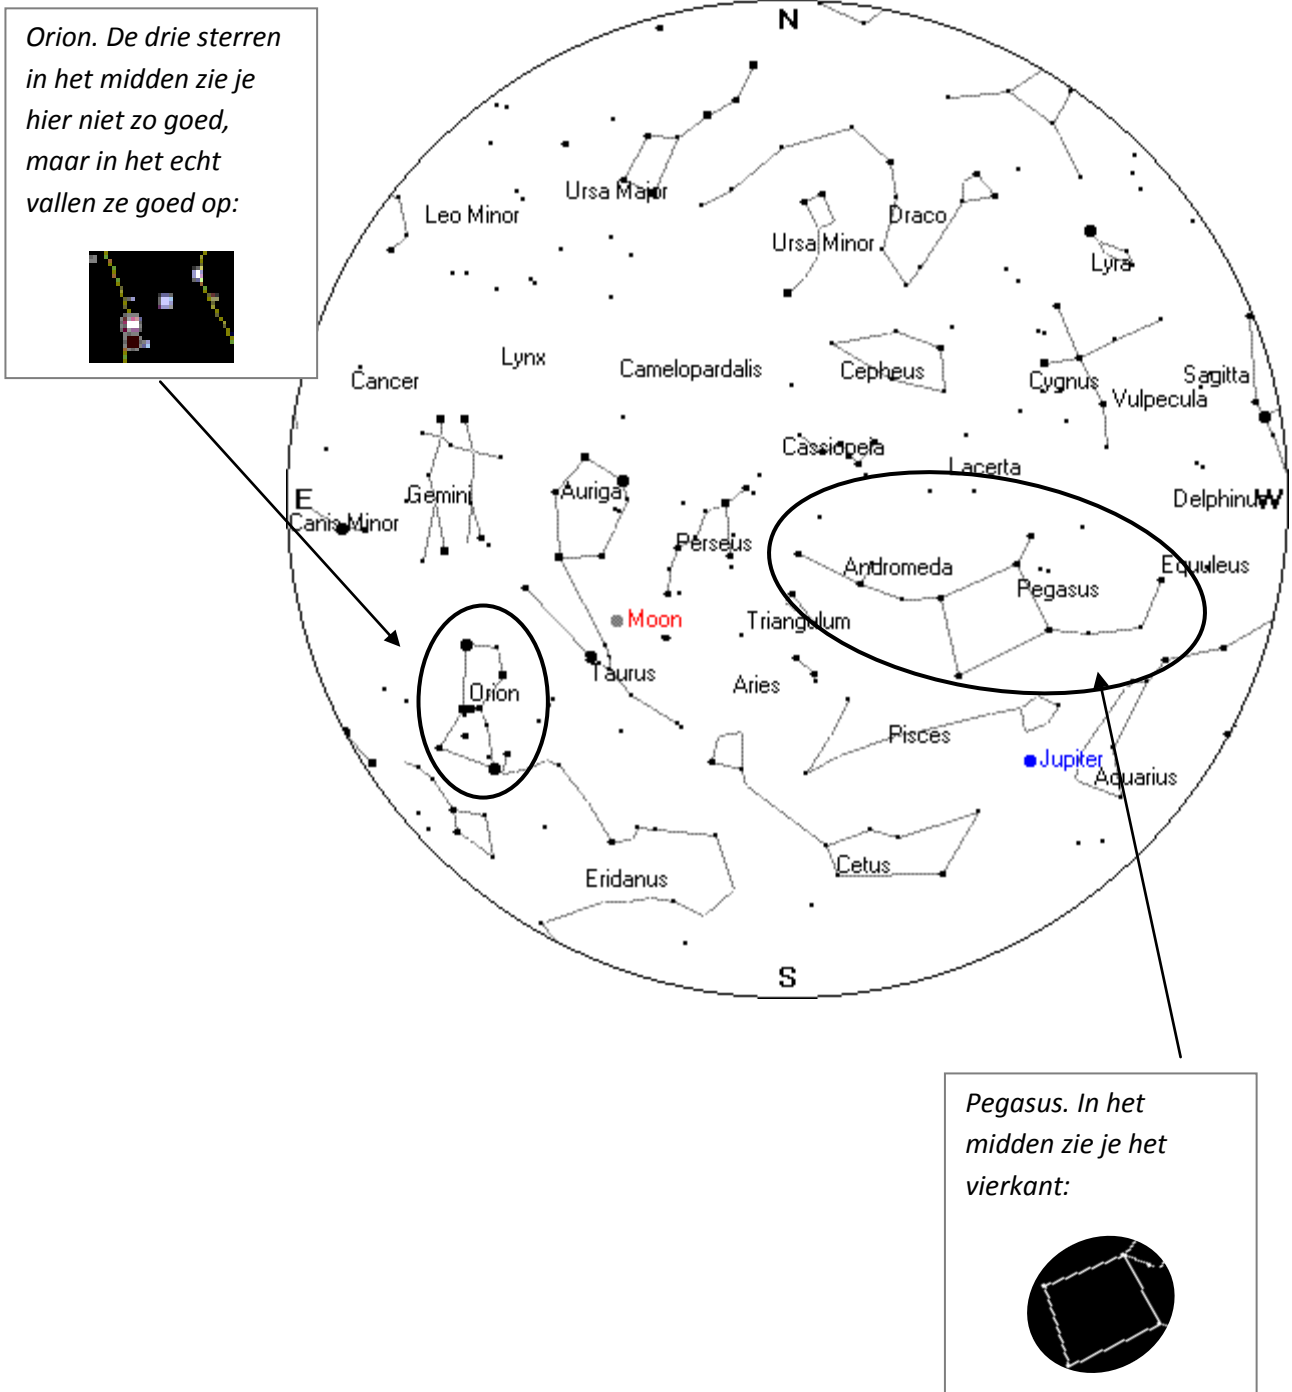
Orion. De drie sterren in het midden zie je hier niet zo goed, maar in het echt vallen ze goed op:

N

Ursa Major

Leo Minor

Draco

Ursa Minor

Lyra

Lynx

Camelopardalis

Cepheus

Cancer

Cygnus

Sagitta

Vulpecula

Cassiopeia

Lacerta

E

Gemini

Auriga

Delphinus

W

Canis Minor

Perseus

Andromeda

Equuleus

Pegasus

Moon

Triangulum

Taurus

Orion

Aries

Pisces

Jupiter

Aquarius

Cetus

Eridanus

S

Pegasus. In het midden zie je het vierkant: